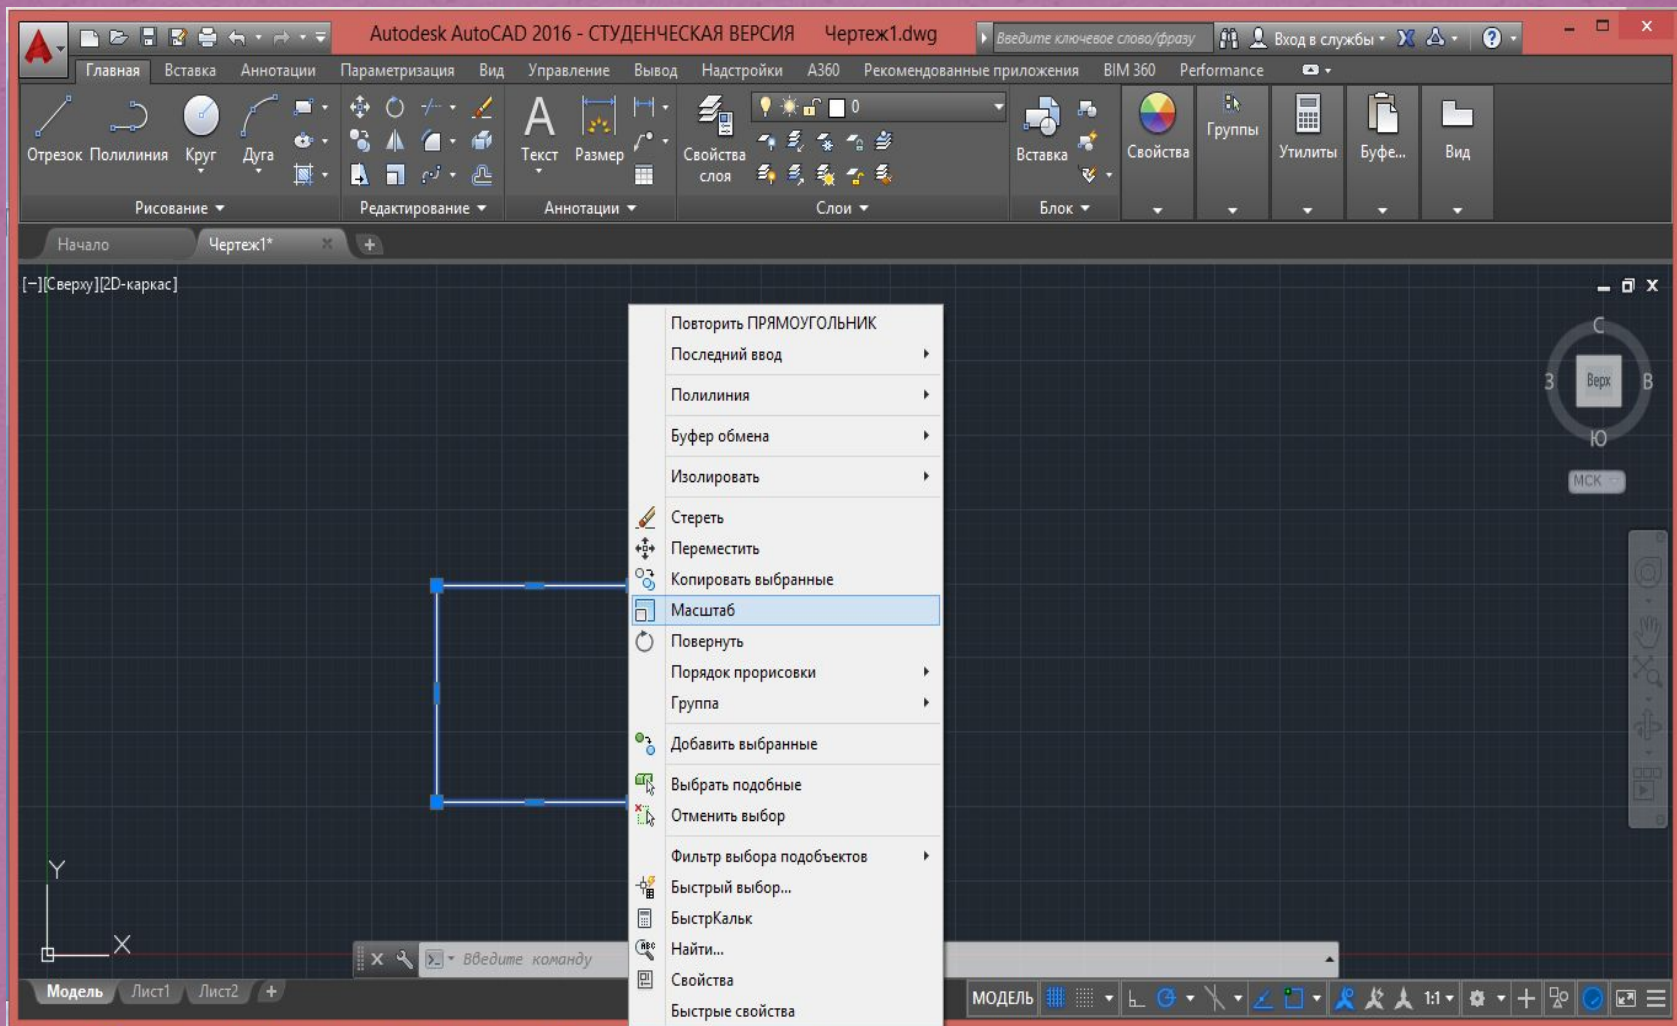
Autodesk AutoCAD 2016 - СТУДЕНЧЕСКАЯ ВЕРСИЯ Чертеж1.dwg
Введите ключевое слово/фразу
Вход в службы
Главная Вставка Аннотации Параметризация Вид Управление Вывод Надстройки A360 Рекомендованные приложения BIM 360 Performance
Отрезок Полилиния Круг Дуга
Рисование
Редактирование
Текст Размер
Аннотации
Свойства слоя
0
Слои
Вставка
Блок
Свойства
Группы
Утилиты
Буфе...
Вид
Начало
Чертеж1*
[–][Сверху][2D-каркас]
Повторить ПРЯМОУГОЛЬНИК
Последний ввод
Полилиния
Буфер обмена
Изолировать
Стереть
Переместить
Копировать выбранные
Масштаб
Повернуть
Порядок прорисовки
Группа
Добавить выбранные
Выбрать подобные
Отменить выбор
Фильтр выбора подобъектов
Быстрый выбор...
БыстрКальк
Найти...
Свойства
Быстрые свойства
С
З
Верх
В
Ю
МСК
Y
X
Введите команду
Модель Лист1 Лист2
МОДЕЛЬ
1:1